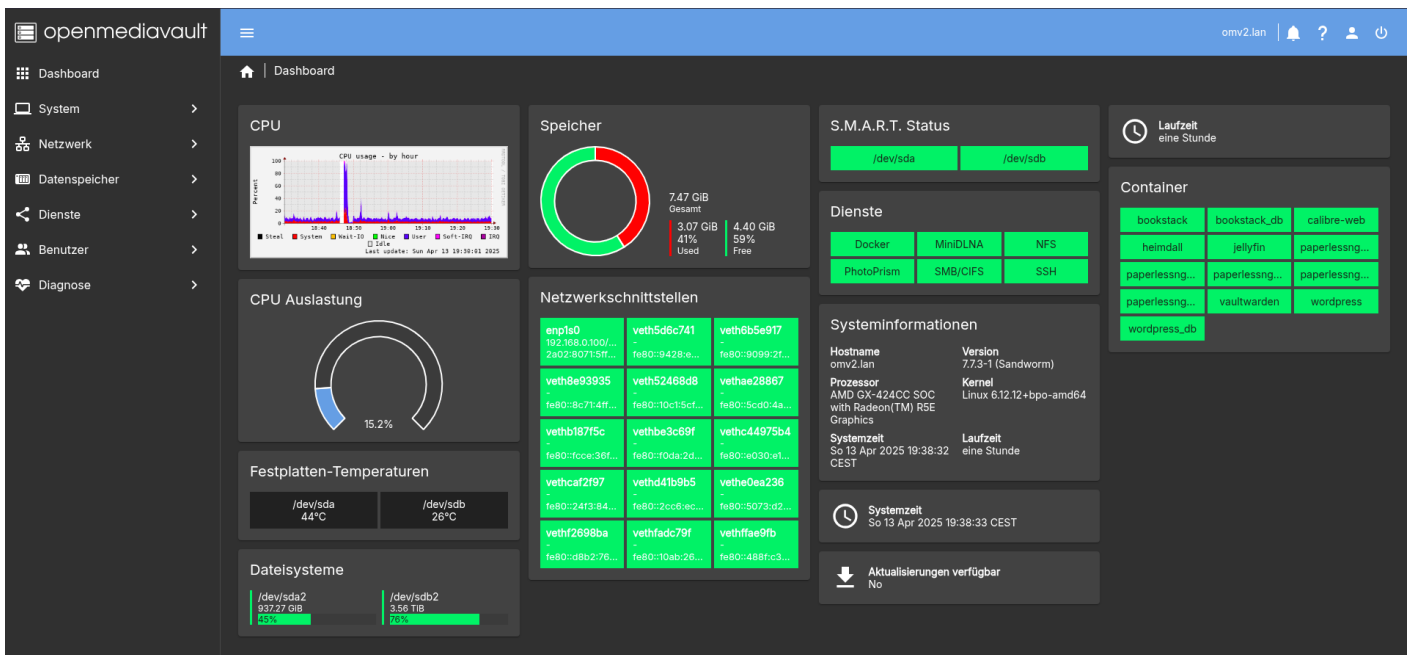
openmediavault

Dashboard
System
Netzwerk
Datenspeicher
Dienste
Benutzer
Diagnose

omv2.lan

Dashboard

CPU

CPU usage - by hour
Percent
100
80
60
40
20
0
18:40 18:50 19:00 19:10 19:20 19:30
Steal System Wait-IO Nice User Soft-IRQ IRQ Idle
Last update: Sun Apr 13 19:30:01 2025

CPU Auslastung

15.2%

Festplatten-Temperaturen

/dev/sda
44°C

/dev/sdb
26°C

Dateisysteme

/dev/sda2
937.27 GiB
45%

/dev/sdb2
3.56 TiB
76%

Speicher

7.47 GiB
Gesamt

3.07 GiB
41%
Used

4.40 GiB
59%
Free

Netzwerkschnittstellen

enp1s0
192.168.0.100/...
2a02:8071:5ff...

veth5d6c741
-
fe80::9428:e...

veth6b5e917
-
fe80::9099:2f...

veth8e93935
-
fe80::8c71:4ff...

veth52468d8
-
fe80::10c1:5cf...

vethae28867
-
fe80::5cd0:4a...

vethb187f5c
-
fe80::fcce:36f...

vethbe3c69f
-
fe80::f0da:2d...

vethc44975b4
-
fe80::e030:e1...

vethcaf2f97
-
fe80::24f3:84...

vethd41b9b5
-
fe80::2cc6:ec...

vethe0ea236
-
fe80::5073:d2...

vethf2698ba
-
fe80::d8b2:76...

vethfadc79f
-
fe80::10ab:26...

vethffae9fb
-
fe80::488f:c3...

S.M.A.R.T. Status

/dev/sda
/dev/sdb

Dienste

Docker
MiniDLNA
NFS
PhotoPrism
SMB/CIFS
SSH

Systeminformationen

Hostname
omv2.lan

Version
7.7.3-1 (Sandworm)

Prozessor
AMD GX-424CC SOC with Radeon(TM) R5E Graphics

Kernel
Linux 6.12.12+bpo-amd64

Systemzeit
So 13 Apr 2025 19:38:32 CEST

Laufzeit
eine Stunde

Systemzeit
So 13 Apr 2025 19:38:33 CEST

Aktualisierungen verfügbar
No

Laufzeit
eine Stunde

Container

bookstack
bookstack_db
calibre-web
heimdall
jellyfin
paperlessng...
paperlessng...
paperlessng...
paperlessng...
paperlessng...
vaultwarden
wordpress
wordpress_db